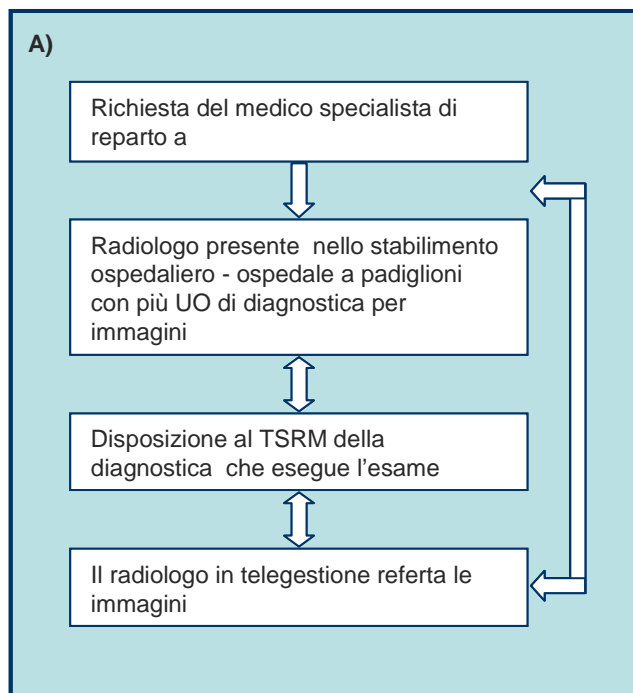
A)

Richiesta del medico specialista di reparto a

Radiologo presente nello stabilimento ospedaliero - ospedale a padiglioni con più UO di diagnostica per immagini

Disposizione al TSRM della diagnostica che esegue l’esame

Il radiologo in telegestione referta le immagini